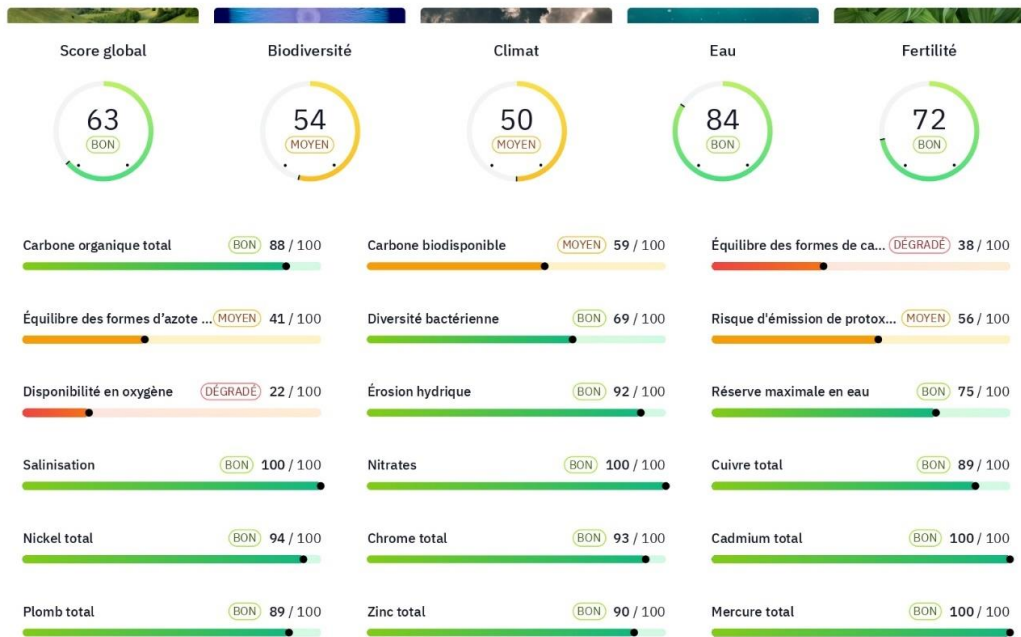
Score global
63
BON

Biodiversité
54
MOYEN

Climat
50
MOYEN

Eau
84
BON

Fertilité
72
BON

Carbone organique total BON 88 / 100

Équilibre des formes d'azote ... MOYEN 41 / 100

Disponibilité en oxygène DÉGRADÉ 22 / 100

Salinisation BON 100 / 100

Nickel total BON 94 / 100

Plomb total BON 89 / 100

Carbone biodisponible MOYEN 59 / 100

Diversité bactérienne BON 69 / 100

Érosion hydrique BON 92 / 100

Nitrates BON 100 / 100

Chrome total BON 93 / 100

Zinc total BON 90 / 100

Équilibre des formes de ca... DÉGRADÉ 38 / 100

Risque d'émission de protox... MOYEN 56 / 100

Réserve maximale en eau BON 75 / 100

Cuivre total BON 89 / 100

Cadmium total BON 100 / 100

Mercure total BON 100 / 100